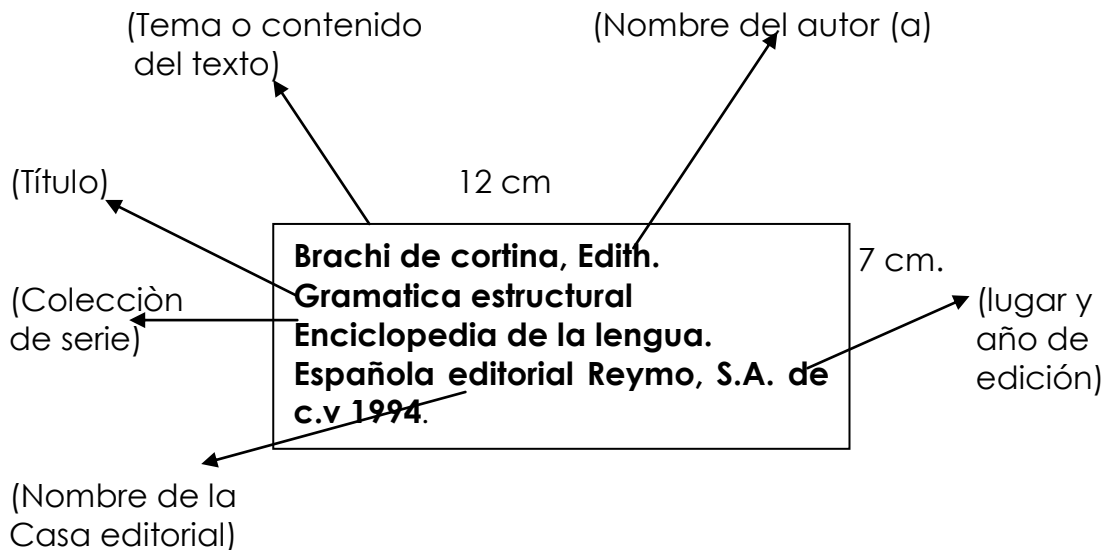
(Tema o contenido del texto)

(Nombre del autor (a)

(Título)

12 cm

Brachi de cortina, Edith.
Gramatica estructural
Enciclopedia de la lengua.
Española editorial Reymo, S.A. de c.v 1994.

7 cm.

(Colecciòn de serie)

(lugar y año de edición)

(Nombre de la Casa editorial)